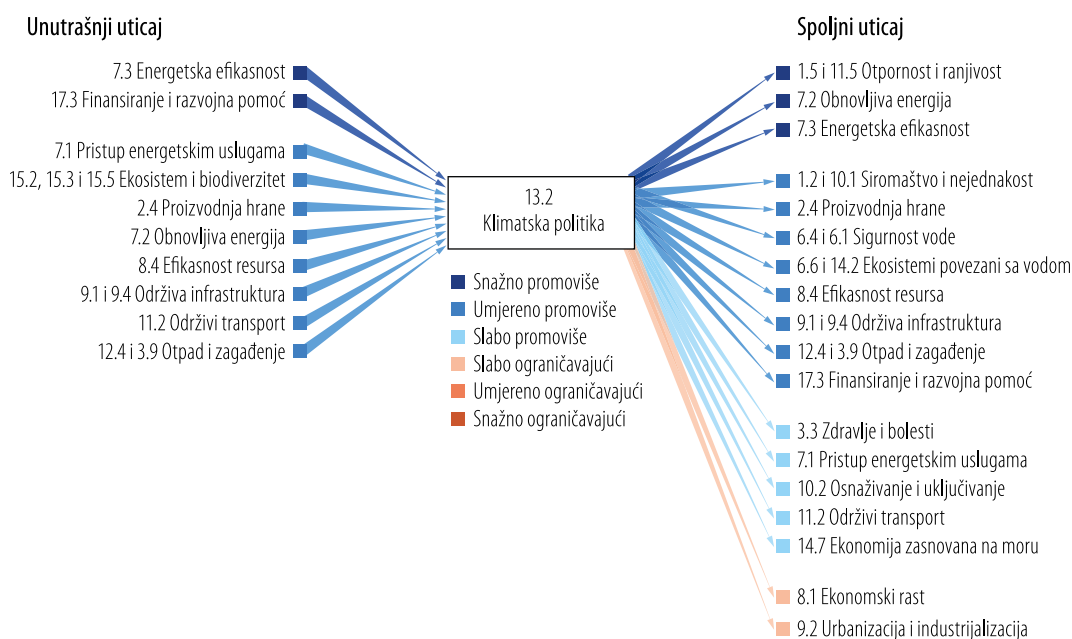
Unutrašnji uticaj

7.3 Energetska efikasnost
17.3 Finansiranje i razvojna pomoć

7.1 Pristup energetskim uslugama
15.2, 15.3 i 15.5 Ekosistem i biodiverzitet
2.4 Proizvodnja hrane
7.2 Obnovljiva energija
8.4 Efikasnost resursa
9.1 i 9.4 Održiva infrastruktura
11.2 Održivi transport
12.4 i 3.9 Otpad i zagađenje

13.2
Klimatska politika

Snažno promoviše
Umjereno promoviše
Slabo promoviše
Slabo ograničavajući
Umjereno ograničavajući
Snažno ograničavajući

Spoljni uticaj

1.5 i 11.5 Otpornost i ranjivost
7.2 Obnovljiva energija
7.3 Energetska efikasnost

1.2 i 10.1 Siromaštvo i nejednakost
2.4 Proizvodnja hrane
6.4 i 6.1 Sigurnost vode
6.6 i 14.2 Ekosistemi povezani sa vodom
8.4 Efikasnost resursa
9.1 i 9.4 Održiva infrastruktura
12.4 i 3.9 Otpad i zagađenje
17.3 Finansiranje i razvojna pomoć

3.3 Zdravlje i bolesti
7.1 Pristup energetskim uslugama
10.2 Osnaživanje i uključivanje
11.2 Održivi transport
14.7 Ekonomija zasnovana na moru

8.1 Ekonomski rast
9.2 Urbanizacija i industrijalizacija